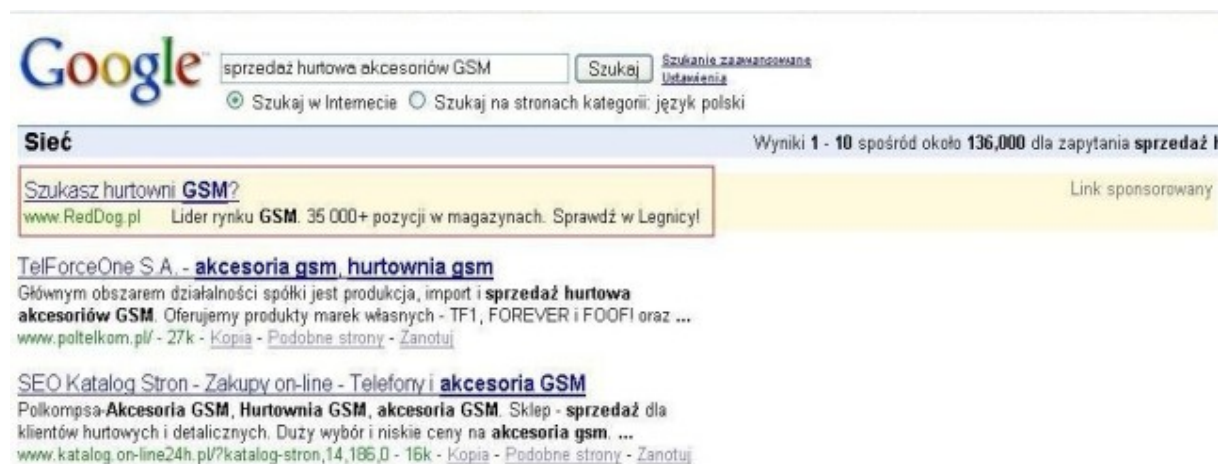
Google

sprzedaż hurtowa akcesoriów GSM

Szukaj

Szukanie zaawansowane
Ustawienia

Szukaj w Internecie Szukaj na stronach kategorii: język polski

Sieć

Wyniki 1 - 10 spośród około 136,000 dla zapytania sprzedaż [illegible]

Szukasz hurtowni GSM?

www.RedDog.pl Lider rynku GSM. 35 000+ pozycji w magazynach. Sprawdź w Legnicy!

Link sponsorowany

TelForceOne S.A. - akcesoria gsm, hurtownia gsm

Głównym obszarem działalności spółki jest produkcja, import i sprzedaż hurtowa akcesoriów GSM. Oferujemy produkty marek własnych - TF1, FOREVER i FOOFI oraz ...

www.poltelkom.pl/ - 27k - Kopia - Podobne strony - Zanotuj

SEO Katalog Stron - Zakupy on-line - Telefony i akcesoria GSM

Polkompsa-Akcesoria GSM, Hurtownia GSM, akcesoria GSM. Sklep - sprzedaż dla klientów hurtowych i detalicznych. Duży wybór i niskie ceny na akcesoria gsm. ...

www.katalog.on-line24h.pl/?katalog-stron,14,186,0 - 16k - Kopia - Podobne strony - Zanotuj